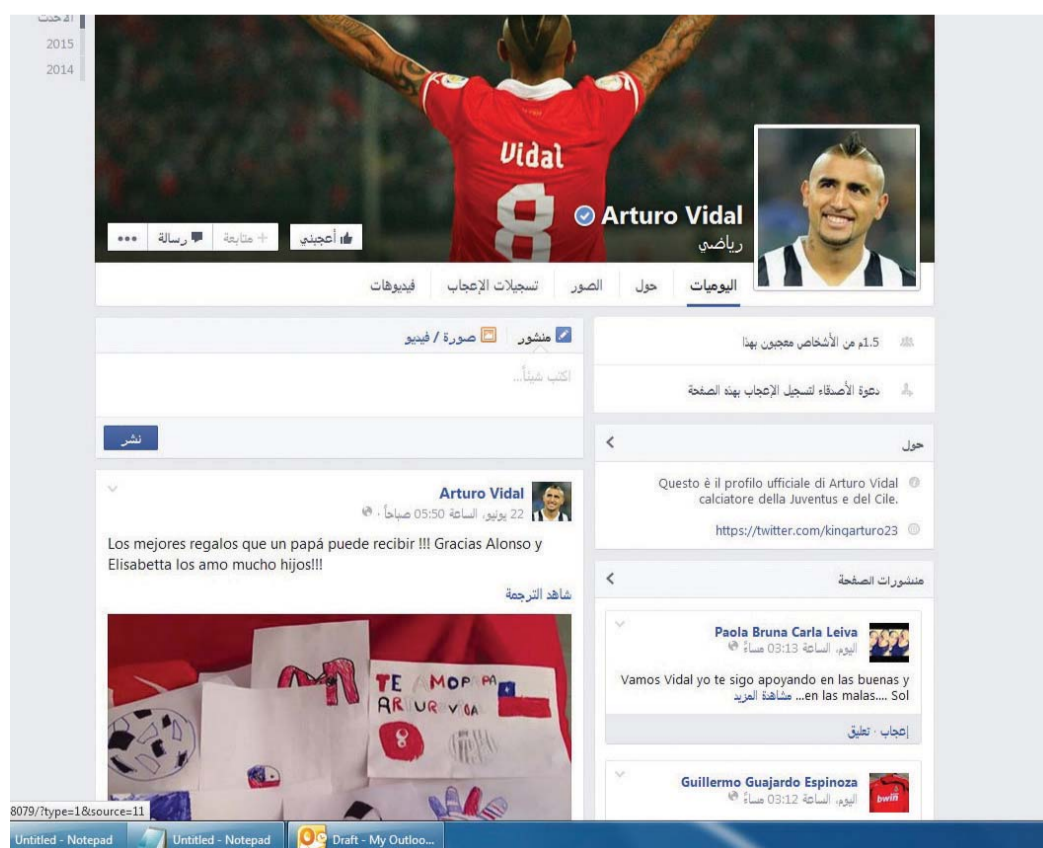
الأحدث
2015
2014

Vidal
8

Arturo Vidal
رياضي

أعجبني
متابعة +
رسالة
•••

اليوميات
حول
الصور
تسجيلات الإعجاب
فيديوهات

1.5م من الأشخاص معجبون بهذا

دعوة الأصدقاء لتسجيل الإعجاب بهذه الصفحة

حول

Questo è il profilo ufficiale di Arturo Vidal calciatore della Juventus e del Cile.

https://twitter.com/kingarturo23

منشورات الصفحة

Paola Bruna Carla Leiva
اليوم، الساعة 03:13 مساءً

Vamos Vidal yo te sigo apoyando en las buenas y en las malas.... Sol... مشاهدة المزيد

إعجاب · تعليق

Guillermo Guajardo Espinoza
اليوم، الساعة 03:12 مساءً

منشور
صورة / فيديو

اكتب شيئاً...

نشر

Arturo Vidal
22 يونيو، الساعة 05:50 صباحاً ·

Los mejores regalos que un papá puede recibir !!! Gracias Alonso y Elisabetta los amo mucho hijos!!!

شاهد الترجمة

TE AMO PA
ARTURO VIDAL
8

8079/?type=1&source=11

Untitled - Notepad
Untitled - Notepad
Draft - My Outloo...